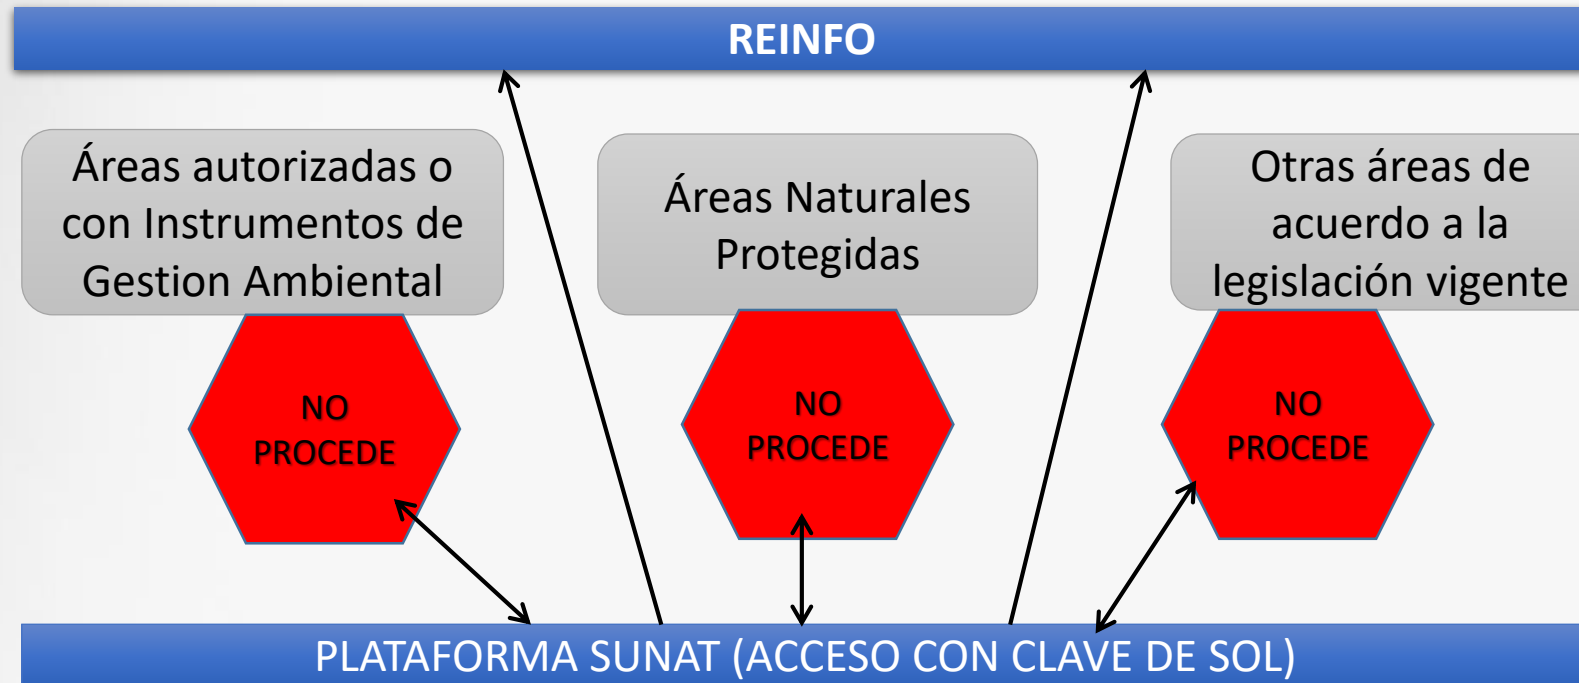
REINFO

Áreas autorizadas o con Instrumentos de Gestion Ambiental

Áreas Naturales Protegidas

Otras áreas de acuerdo a la legislación vigente

NO PROCEDE

NO PROCEDE

NO PROCEDE

PLATAFORMA SUNAT (ACCESO CON CLAVE DE SOL)